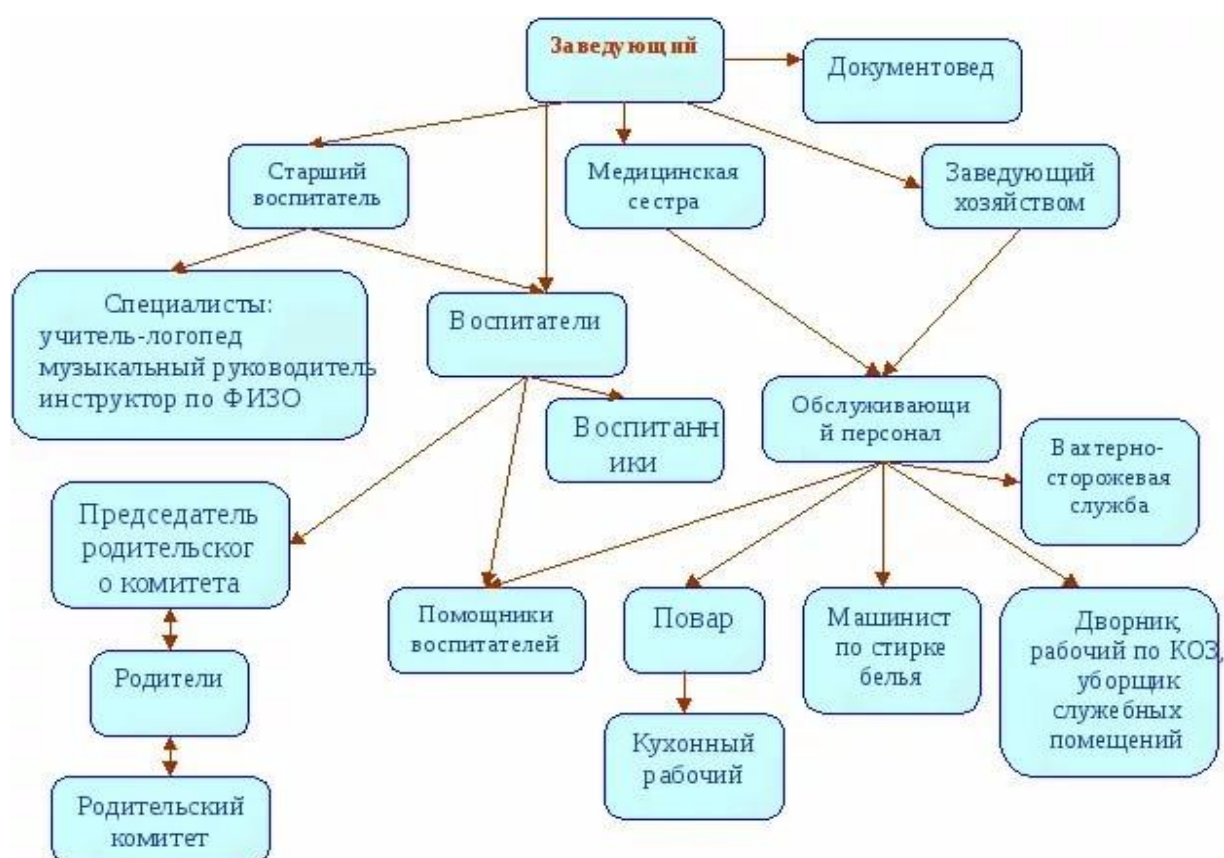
Заведующий

Документовед

Старший воспитатель

Медицинская сестра

Заведующий хозяйством

Специалисты: учитель-логопед музыкальный руководитель инструктор по ФИЗО

Воспитатели

Воспитанники

Обслуживающий персонал

Вахтерно-сторожевая служба

Председатель родительского комитета

Помощники воспитателей

Повар

Машинист по стирке белья

Дворник, рабочий по КОЗ, уборщик служебных помещений

Родители

Кухонный рабочий

Родительский комитет